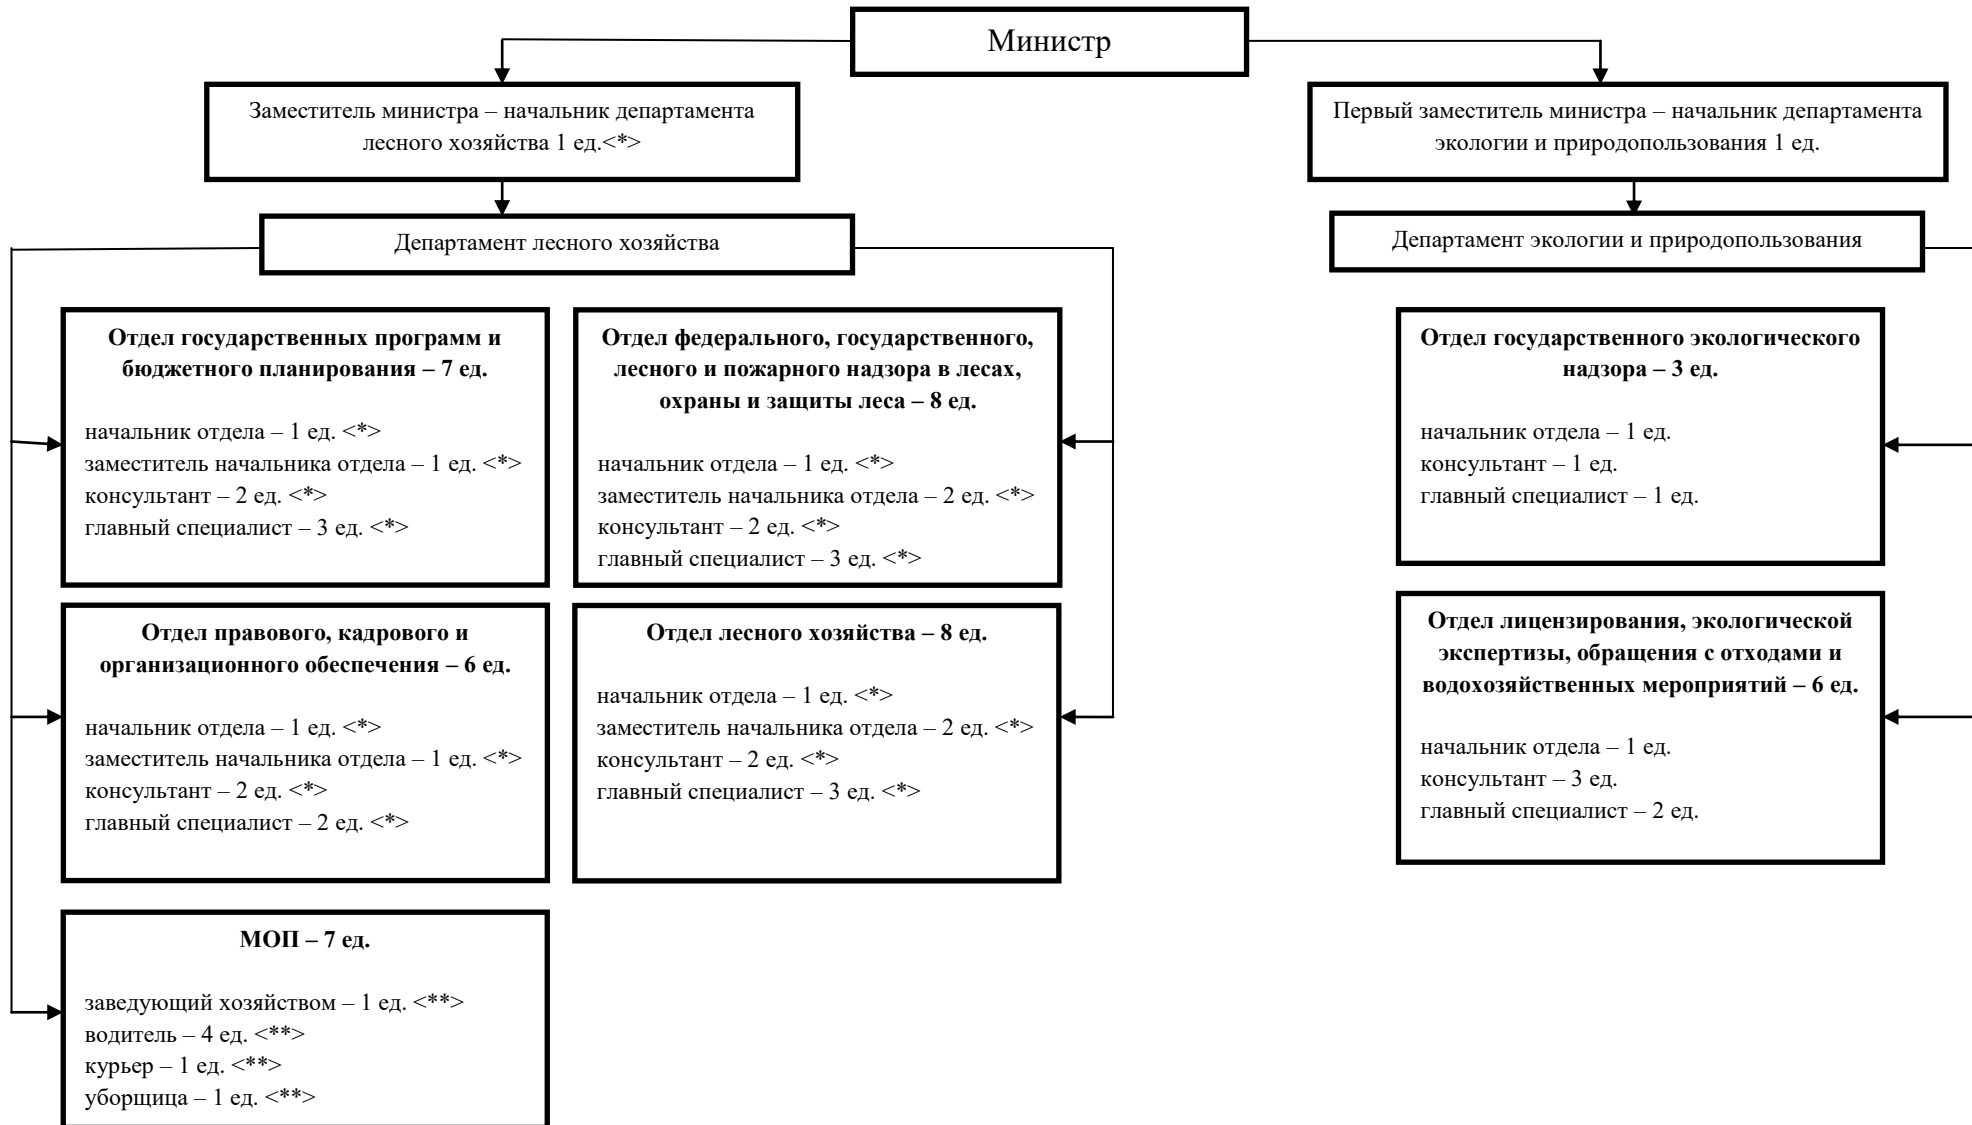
Министр

Заместитель министра – начальник департамента лесного хозяйства 1 ед.<*>

Департамент лесного хозяйства

Отдел государственных программ и бюджетного планирования – 7 ед.

начальник отдела – 1 ед. <*>
заместитель начальника отдела – 1 ед. <*>
консультант – 2 ед. <*>
главный специалист – 3 ед. <*>

Отдел федерального, государственного, лесного и пожарного надзора в лесах, охраны и защиты леса – 8 ед.

начальник отдела – 1 ед. <*>
заместитель начальника отдела – 2 ед. <*>
консультант – 2 ед. <*>
главный специалист – 3 ед. <*>

Отдел правового, кадрового и организационного обеспечения – 6 ед.

начальник отдела – 1 ед. <*>
заместитель начальника отдела – 1 ед. <*>
консультант – 2 ед. <*>
главный специалист – 2 ед. <*>

Отдел лесного хозяйства – 8 ед.

начальник отдела – 1 ед. <*>
заместитель начальника отдела – 2 ед. <*>
консультант – 2 ед. <*>
главный специалист – 3 ед. <*>

МОП – 7 ед.

заведующий хозяйством – 1 ед. <**>
водитель – 4 ед. <**>
курьер – 1 ед. <**>
уборщица – 1 ед. <**>

Первый заместитель министра – начальник департамента экологии и природопользования 1 ед.

Департамент экологии и природопользования

Отдел государственного экологического надзора – 3 ед.

начальник отдела – 1 ед.
консультант – 1 ед.
главный специалист – 1 ед.

Отдел лицензирования, экологической экспертизы, обращения с отходами и водохозяйственных мероприятий – 6 ед.

начальник отдела – 1 ед.
консультант – 3 ед.
главный специалист – 2 ед.